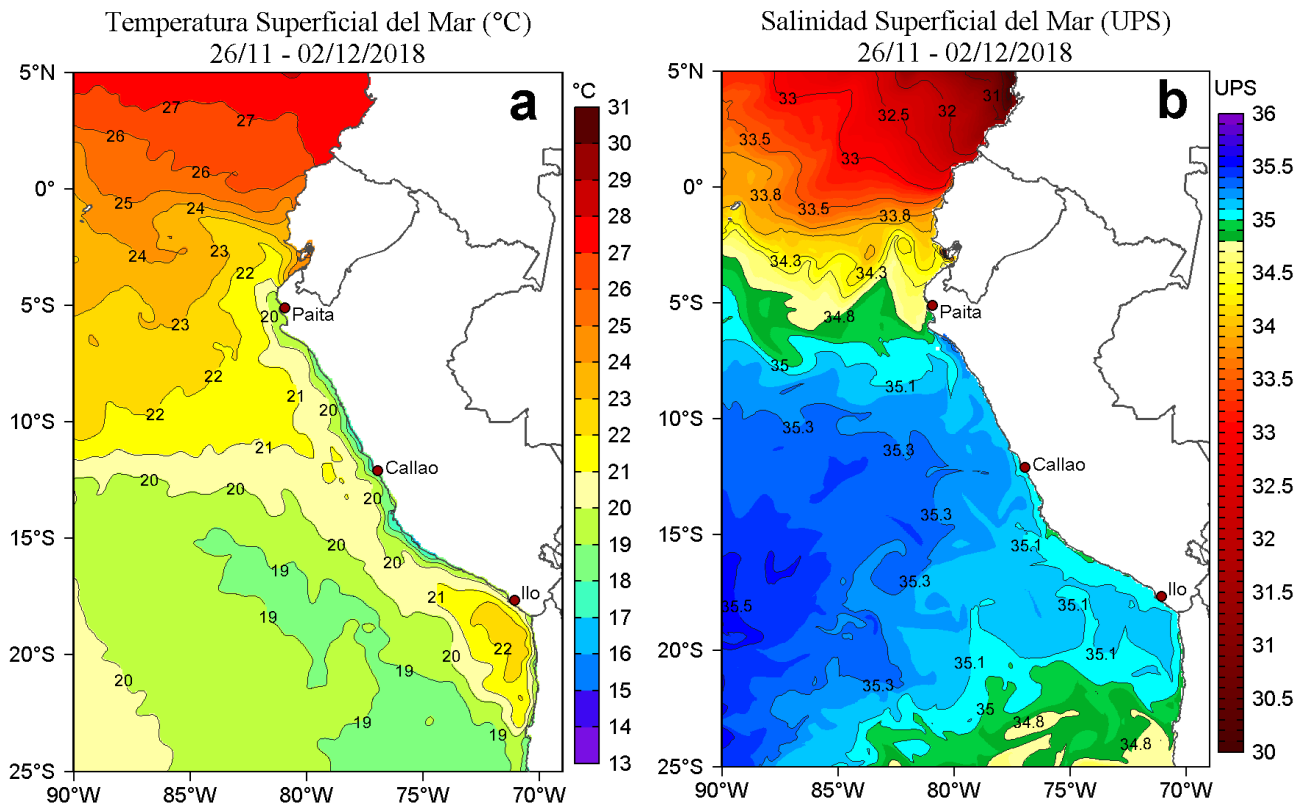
Temperatura Superficial del Mar (°C)
26/11 - 02/12/2018

a

°C
31
30
29
28
27
26
25
24
23
22
21
20
19
18
17
16
15
14
13

5°N
0°
5°S
10°S
15°S
20°S
25°S
90°W 85°W 80°W 75°W 70°W

27
27
26
26
25
24
24
23
22
23
20
Paita
22
21
20
22
21
Callao
20
20
20
20
19
20
19
21
22
Ilo
20
19
20
19
19

Salinidad Superficial del Mar (UPS)
26/11 - 02/12/2018

b

UPS
36
35.5
35
34.5
34
33.5
33
32.5
32
31.5
31
30.5
30

5°N
0°
5°S
10°S
15°S
20°S
25°S
90°W 85°W 80°W 75°W 70°W

33
32.5
32
31
33.5
33
33.8
33.5
33.8
34.3
34.3
Paita
34.8
35
35.1
35.3
35.3
Callao
35.3
35.1
35.3
Ilo
35.5
35.1
35.1
35.1
35.3
35
34.8
34.8